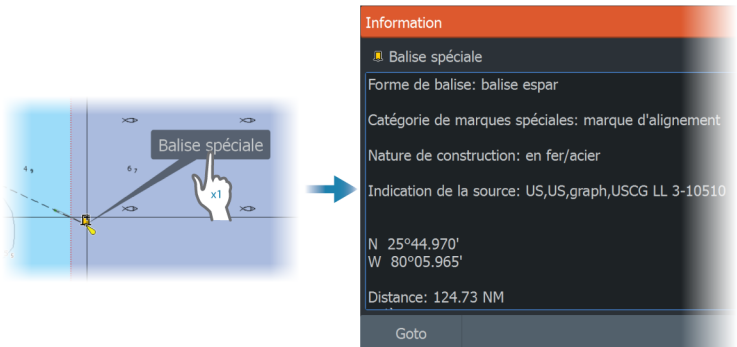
4₉

6₇

Balise spéciale

x1

Information

Balise spéciale

Forme de balise: balise espar

Catégorie de marques spéciales: marque d'alignement

Nature de construction: en fer/acier

Indication de la source: US,US,graph,USCG LL 3-10510

N 25°44.970'
W 80°05.965'

Distance: 124.73 NM

Goto